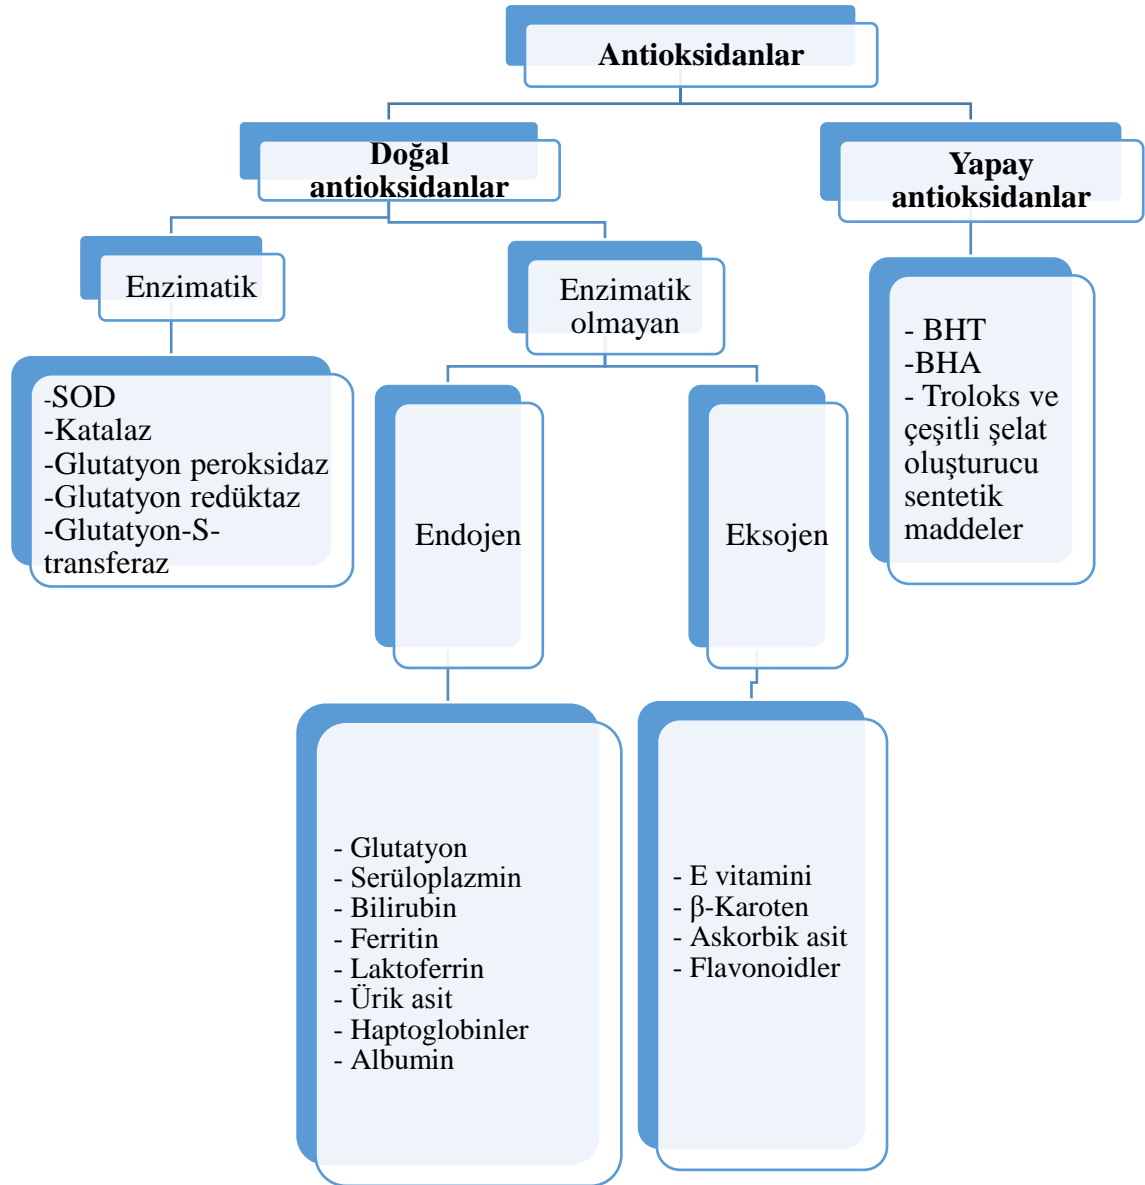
Antioksidanlar

Doğal antioksidanlar

Yapay antioksidanlar

Enzimatik

Enzimatik olmayan

-SOD
-Katalaz
-Glutatyon peroksidaz
-Glutatyon redüktaz
-Glutatyon-S-transferaz

Endojen

Eksojen

- BHT
-BHA
- Troloks ve çeşitli şelat oluşturucu sentetik maddeler

- Glutatyon
- Serüloplazmin
- Bilirubin
- Ferritin
- Laktoferrin
- Ürik asit
- Haptoglobinler
- Albumin

- E vitamini
- β-Karoten
- Askorbik asit
- Flavonoidler